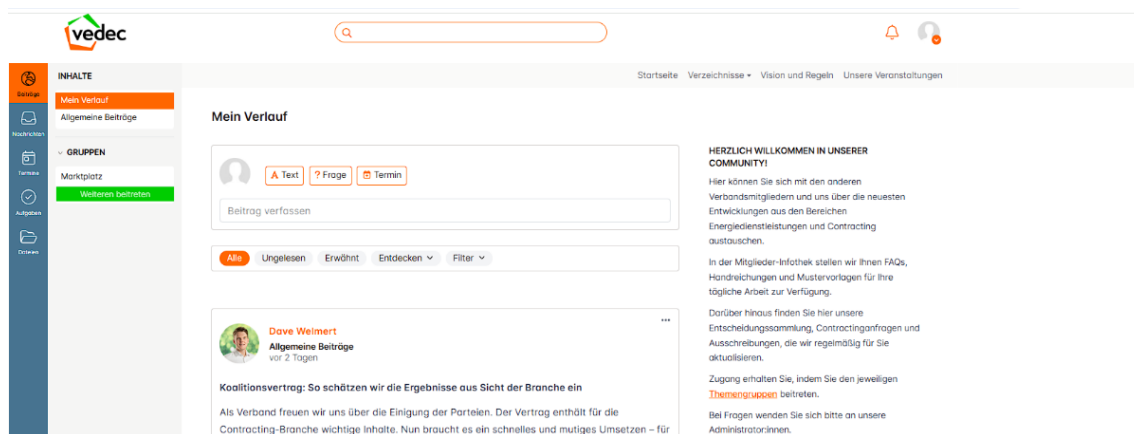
vedec

Beiträge
Nachrichten
Termine
Aufgaben
Dateien

INHALTE
Mein Verlauf
Allgemeine Beiträge

GRUPPEN
Marktplatz
Weiteren beitreten

Startseite Verzeichnisse Vision und Regeln Unsere Veranstaltungen

Mein Verlauf

Text ? Frage Termin

Beitrag verfassen

Alle Ungelesen Erwähnt Entdecken Filter

...

Dave Welmert
Allgemeine Beiträge
vor 2 Tagen

Koalitionsvertrag: So schätzen wir die Ergebnisse aus Sicht der Branche ein

Als Verband freuen wir uns über die Einigung der Parteien. Der Vertrag enthält für die Contracting-Branche wichtige Inhalte. Nun braucht es ein schnelles und mutiges Umsetzen – für

HERZLICH WILLKOMMEN IN UNSERER COMMUNITY!

Hier können Sie sich mit den anderen Verbandsmitgliedern und uns über die neuesten Entwicklungen aus den Bereichen Energiedienstleistungen und Contracting austauschen.

In der Mitglieder-Infothek stellen wir Ihnen FAQs, Handreichungen und Mustervorlagen für Ihre tägliche Arbeit zur Verfügung.

Darüber hinaus finden Sie hier unsere Entscheidungssammlung, Contractinganfragen und Ausschreibungen, die wir regelmäßig für Sie aktualisieren.

Zugang erhalten Sie, indem Sie den jeweiligen Themengruppen beitreten.

Bei Fragen wenden Sie sich bitte an unsere Administrator:innen.